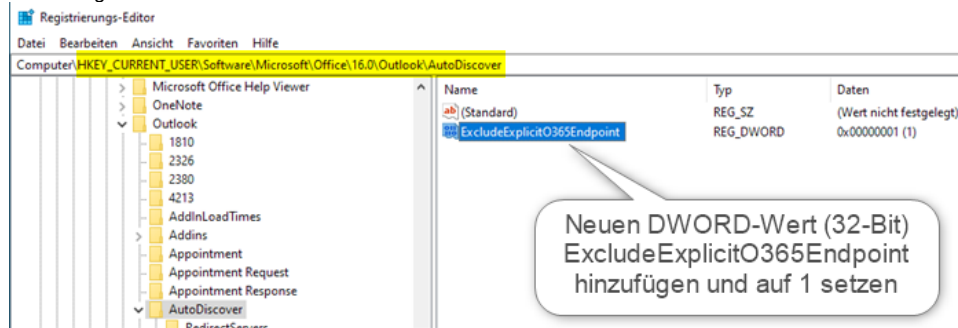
Registrierungs-Editor

Datei Bearbeiten Ansicht Favoriten Hilfe

Computer\HKEY_CURRENT_USER\Software\Microsoft\Office\16.0\Outlook\AutoDiscover

Microsoft Office Help Viewer
OneNote
Outlook
1810
2326
2380
4213
AddInLoadTimes
Addins
Appointment
Appointment Request
Appointment Response
AutoDiscover
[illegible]

| Name | Typ | Daten |
|---|---|---|
| (Standard) | REG_SZ | (Wert nicht festgelegt) |
| ExcludeExplicitO365Endpoint | REG_DWORD | 0x00000001 (1) |

Neuen DWORD-Wert (32-Bit) ExcludeExplicitO365Endpoint hinzufügen und auf 1 setzen